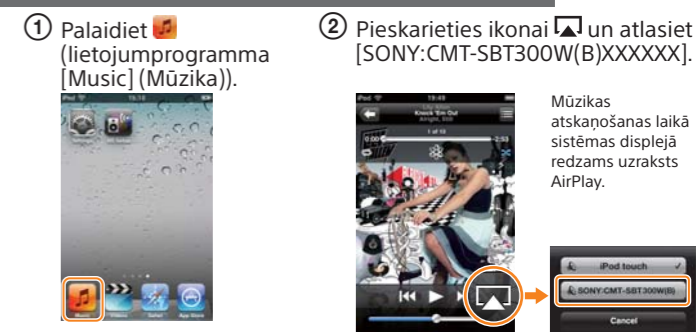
① Palaidiet (lietojumprogramma [Music] (Mūzika)).

iPod

Music Videos Safari App Store

② Pieskarieties ikonai un atlasiet [SONY:CMT-SBT300W(B)XXXXXX].

iPod 19:49
Knock 'Em Out
Alright, Still
1 of 10

Mūzikas atskaņošanas laikā sistēmas displejā redzams uzraksts AirPlay.

iPod touch
SONY:CMT-SBT300W(B)
Cancel